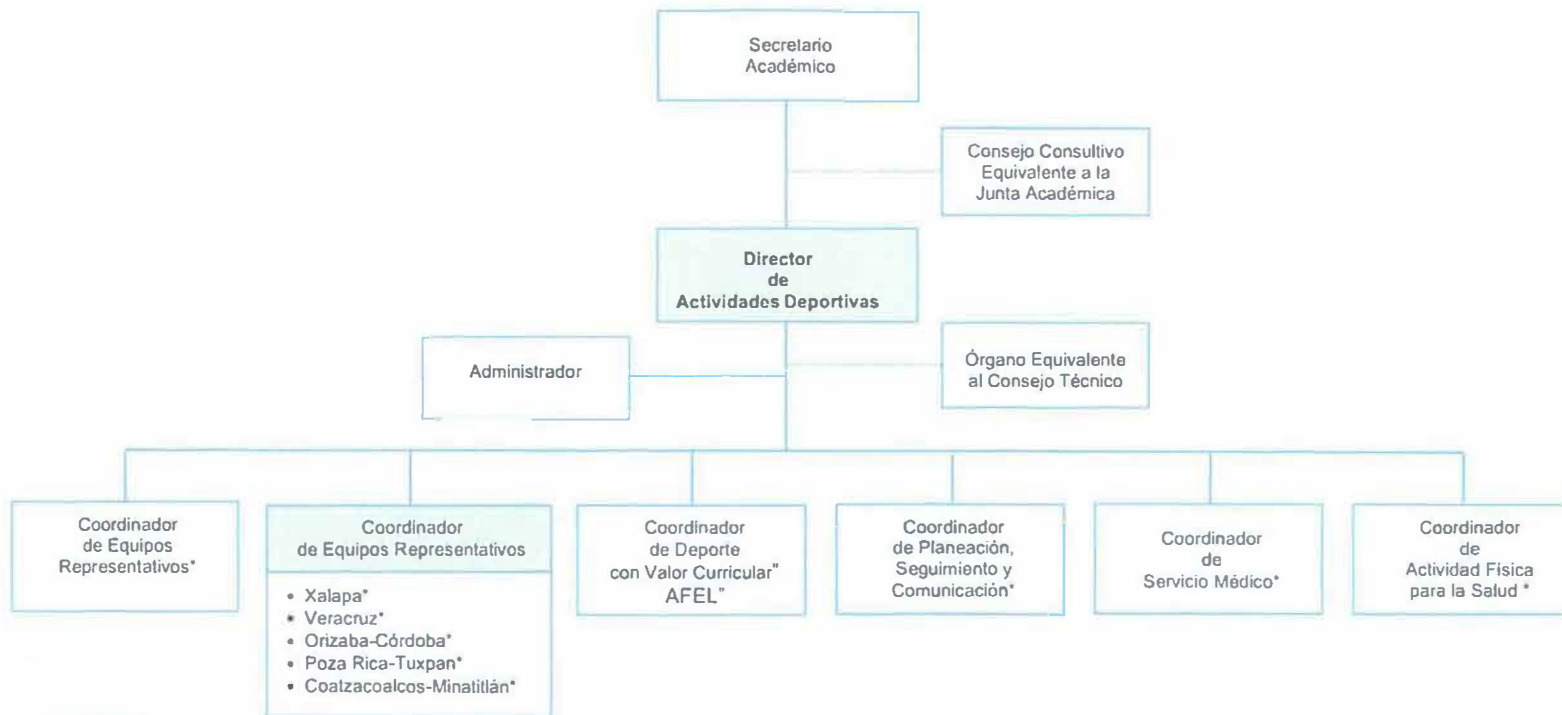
Secretario Académico

Consejo Consultivo Equivalente a la Junta Académica

Director de Actividades Deportivas

Administrador

Órgano Equivalente al Consejo Técnico

Coordinador de Equipos Representativos*

Coordinador de Equipos Representativos

- Xalapa*
- Veracruz*
- Orizaba-Córdoba*
- Poza Rica-Tuxpan*
- Coatzacoalcos-Minatitlán*

Coordinador de Deporte con Valor Curricular" AFEL"

Coordinador de Planeación, Seguimiento y Comunicación*

Coordinador de Servicio Médico*

Coordinador de Actividad Física para la Salud *